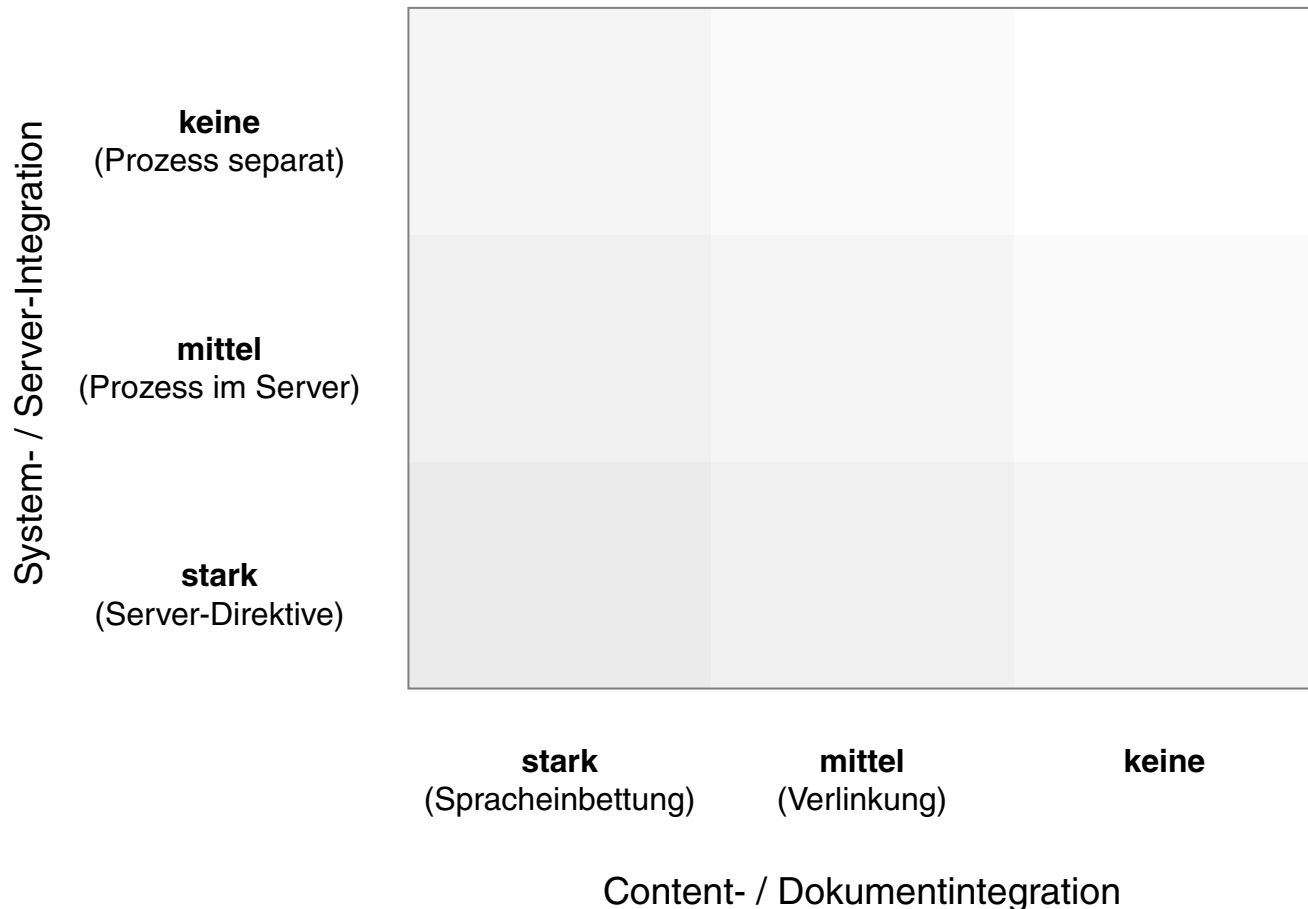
System- / Server-Integration

**keine**
(Prozess separat)

**mittel**
(Prozess im Server)

**stark**
(Server-Direktive)

**stark**
(Spracheinbettung)

**mittel**
(Verlinkung)

**keine**

Content- / Dokumentintegration